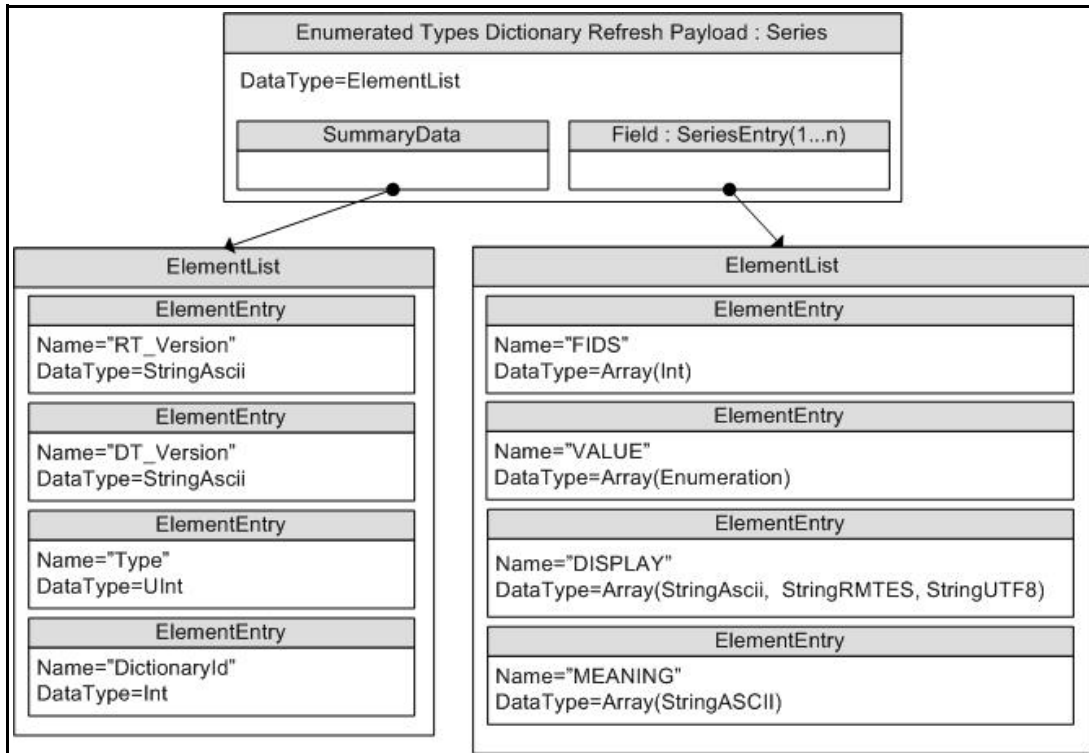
Enumerated Types Dictionary Refresh Payload : Series

DataType=ElementList

SummaryData

Field : SeriesEntry(1...n)

ElementList

ElementEntry

Name="RT_Version"
DataType=StringAscii

ElementEntry

Name="DT_Version"
DataType=StringAscii

ElementEntry

Name="Type"
DataType=UInt

ElementEntry

Name="DictionaryId"
DataType=Int

ElementList

ElementEntry

Name="FIDS"
DataType=Array(Int)

ElementEntry

Name="VALUE"
DataType=Array(Enumeration)

ElementEntry

Name="DISPLAY"
DataType=Array(StringAscii, StringRMTES, StringUTF8)

ElementEntry

Name="MEANING"
DataType=Array(StringASCII)